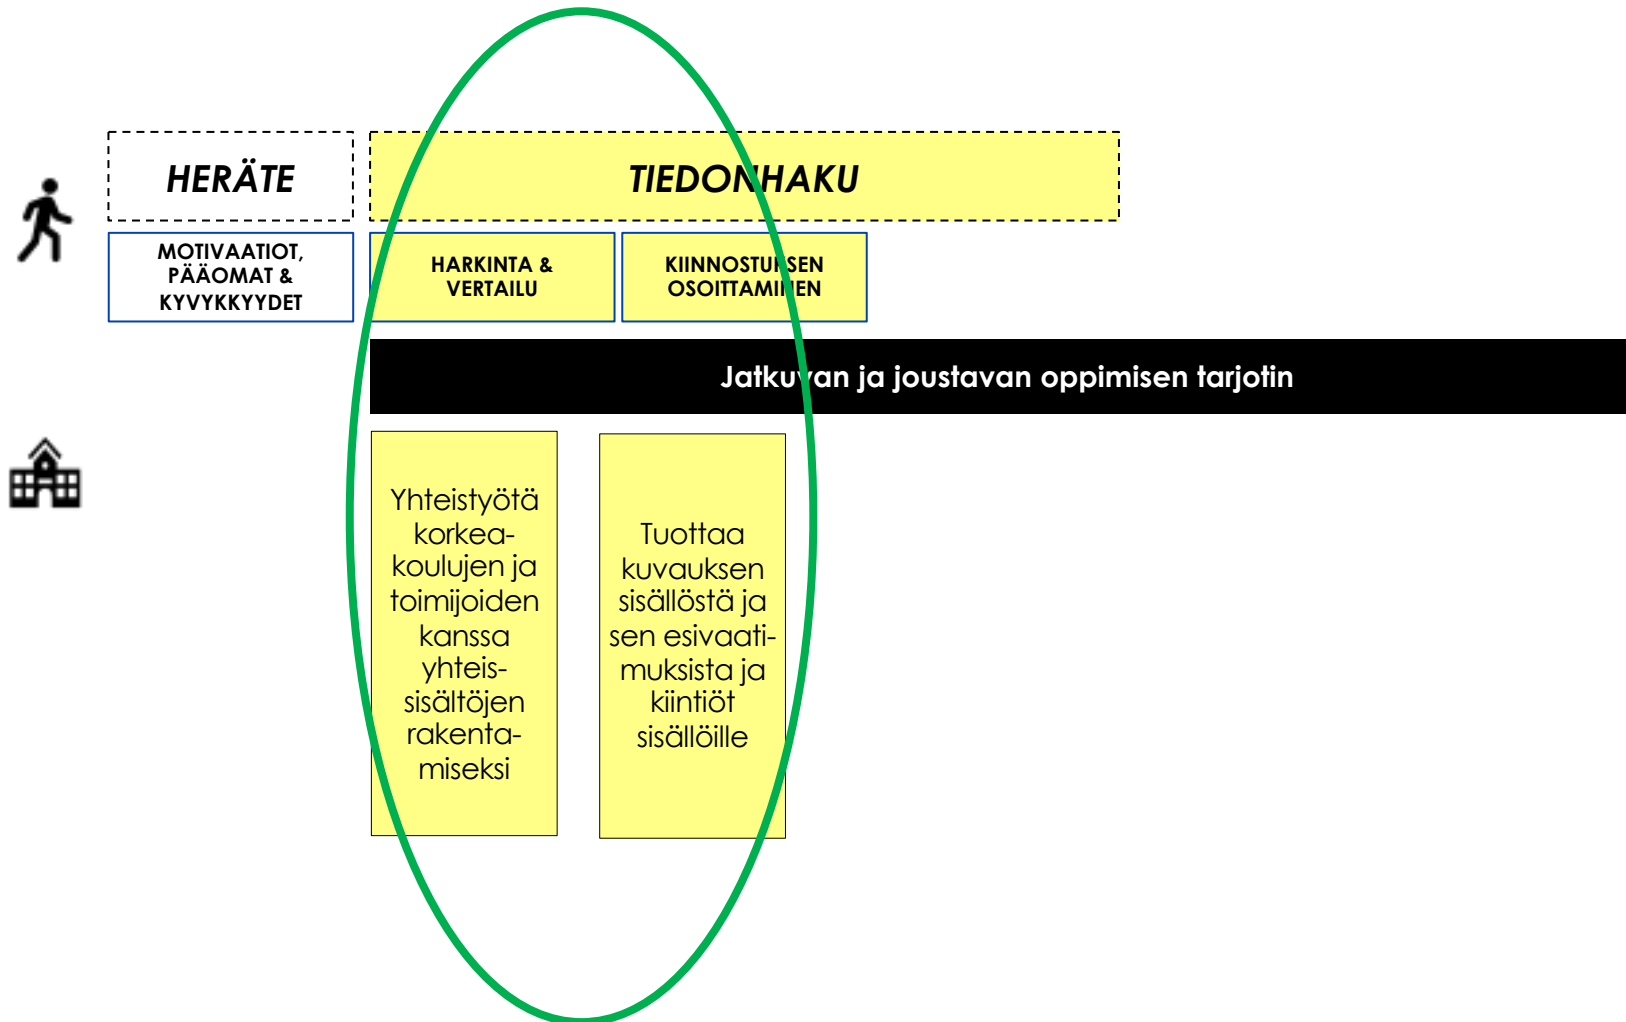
HERÄTE

TIEDONHAKU

MOTIVAATIOT, PÄÄOMAT & KYVYKKYDET

HARKINTA & VERTAILU

KIINNOSTUKSEN OSOITTAMINEN

Jatkuvan ja joustavan oppimisen tarjotin

Yhteistyötä korkeakoulujen ja toimijoiden kanssa yhteissisältöjen rakentamiseksi

Tuottaa kuvauksen sisällöstä ja sen esivaatimuksista ja kiintiöt sisällöille